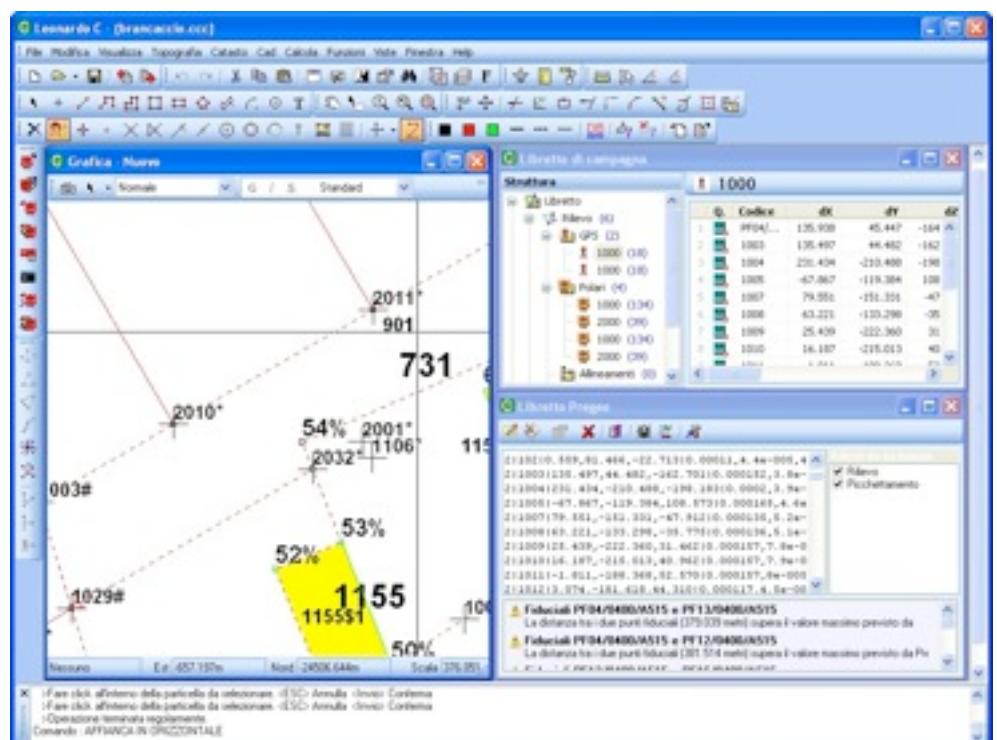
Leonardo C - [brancaccio.ccc]

File Modifica Visualizza Topografia Catasto Cad Calcola Funzioni Viste Finestra Help

Grafica - Nuovo

Normale

Standard

2011°
901
731
2010°
54% 2001°
1106°
2032°
115
003#
53%
52%
1155
1155$1
1029#
50%
10

Nessuno
Est -657.197m
Nord -24506.644m
Scala 376.051

Libretto di campagna

Struttura

1000

Libretto
Rilievo (6)
GPS (2)
1000 (10)
1000 (10)
Polari (4)
1000 (134)
2000 (39)
1000 (134)
2000 (39)
Allineamenti (0)

| | Q. | Codice | dX | dY | dZ |
|---|---|---|---|---|---|
| 1 | | PF04/... | 135.938 | 45.447 | -164 |
| 2 | | 1003 | 135.497 | 44.482 | -162 |
| 3 | | 1004 | 231.434 | -210.480 | -198 |
| 4 | | 1005 | -67.867 | -119.384 | 108 |
| 5 | | 1007 | 79.551 | -151.331 | -47 |
| 6 | | 1008 | 63.221 | -133.298 | -35 |
| 7 | | 1009 | 25.439 | -222.360 | 31 |
| 8 | | 1010 | 16.187 | -215.013 | 40 |

Libretto Pregeo

2|1002|0.509,81.466,-12.713|0.00011,4.4e-005,4
2|1003|135.497,44.482,-162.701|0.000152,3.8e-
2|1004|231.434,-210.480,-198.183|0.0002,3.9e-
2|1005|-67.867,-119.384,108.373|0.000165,4.4e
2|1007|79.551,-151.331,-47.912|0.000135,8.2e-
2|1008|63.221,-133.298,-35.778|0.000136,5.1e-
2|1009|25.439,-222.360,31.462|0.000157,7.8e-0
2|1010|16.187,-215.013,40.962|0.000152,7.9e-0
2|1011|-1.611,-108.368,52.570|0.000157,8e-005
2|1012|3.974,-181.618,64.310|0.000117,4.8e-00

Rilievo
Picchettamento

Fiduciali PF04/0400/A515 e PF13/0400/A515
La distanza tra i due punti fiduciali (379.039 metri) supera il valore massimo previsto da
Fiduciali PF04/0400/A515 e PF12/0400/A515
La distanza tra i due punti fiduciali (381.514 metri) supera il valore massimo previsto da Pr

>Fare click all'interno della particella da selezionare. <ESC> Annulla <Invio> Conferma
>Fare click all'interno della particella da selezionare. <ESC> Annulla <Invio> Conferma
>Operazione terminata regolarmente.
Comando : AFFIANCA IN ORIZZONTALE